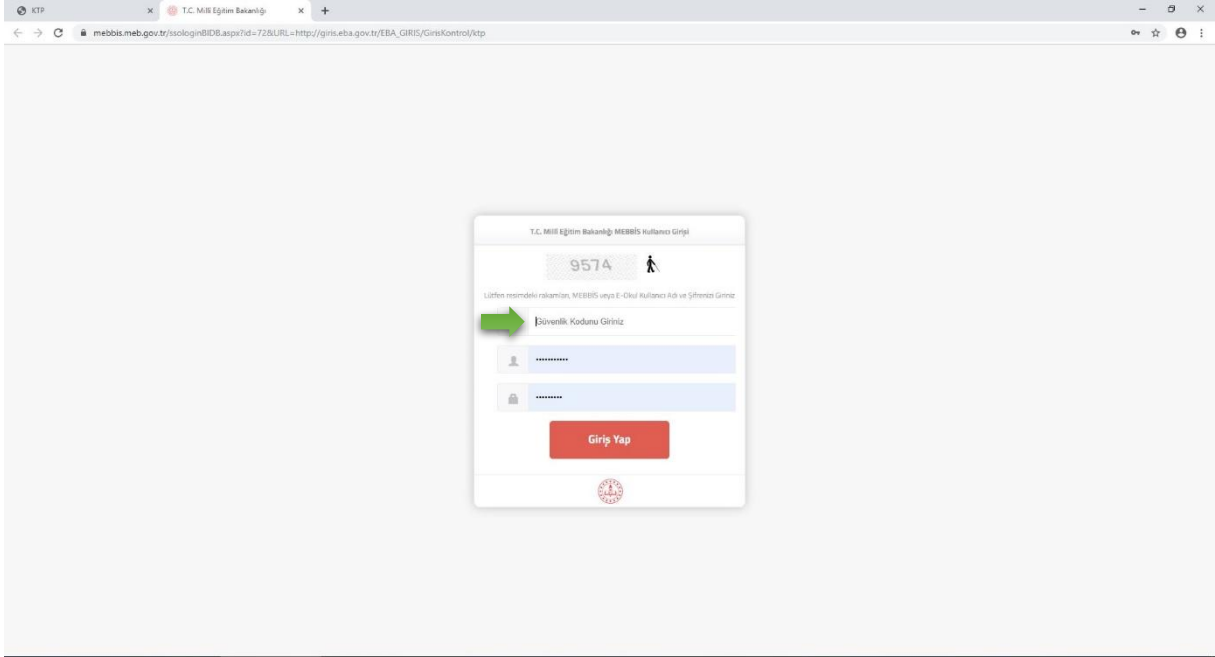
KTP
T.C. Milli Eğitim Bakanlığı
mebbis.meb.gov.tr/ssologinBIDB.aspx?id=72&URL=http://giris.eba.gov.tr/EBA_GIRIS/GirisKontrol/ktp

T.C. Milli Eğitim Bakanlığı MEBBİS Kullanıcı Girişi

9574

Lütfen resimdeki rakamları, MEBBİS veya E-Okul Kullanıcı Adı ve Şifrenizi Giriniz

Güvenlik Kodunu Giriniz

••••••••••••

•••••••••

Giriş Yap